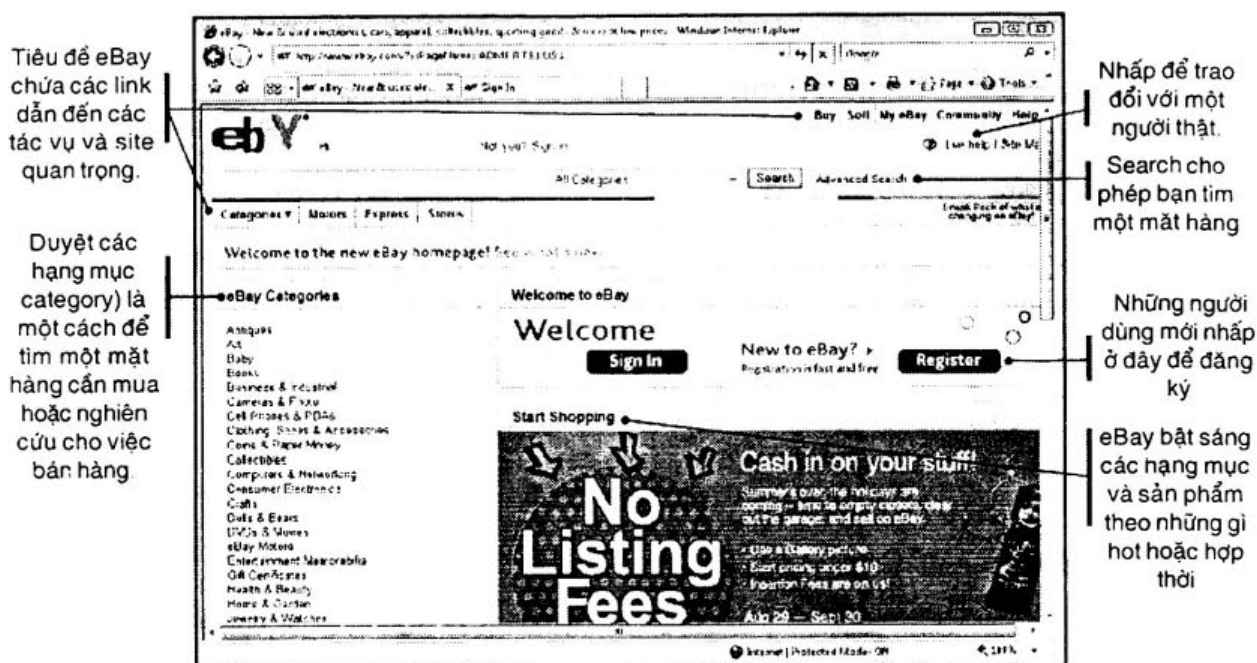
Tiêu đề eBay chứa các link dẫn đến các tác vụ và site quan trọng.

Duyệt các hạng mục category) là một cách để tìm một mặt hàng cần mua hoặc nghiên cứu cho việc bán hàng.

eBay - New & used electronics, cars, apparel, collectibles, sporting goods & more at low prices - Windows Internet Explorer

http://www.ebay.com/?ssPageName=ADME:B:TELOS:1

Google

eBay - New & used ele... Sign In

Page Tools

Buy Sell My eBay Community Help

eb Y

Not you? Sign in

Live help | Site Map

All Categories

Search Advanced Search

Categories Motors Express Stores

Sneak Peek of what's changing on eBay!

Welcome to the new eBay homepage! See what's new

eBay Categories

Antiques
Art
Baby
Books
Business & Industrial
Cameras & Photo
Cell Phones & PDAs
Clothing, Shoes & Accessories
Coins & Paper Money
Collectibles
Computers & Networking
Consumer Electronics
Crafts
Dolls & Bears
DVDs & Movies
eBay Motors
Entertainment Memorabilia
Gift Certificates
Health & Beauty
Home & Garden
Jewelry & Watches

Welcome to eBay

Welcome

Sign In

New to eBay?
Registration is fast and free

Register

Start Shopping

Cash in on your stuff!

Summer's over, the holidays are coming — time to empty closets, clear out the garage, and sell on eBay.

Use a Gallery picture
Start pricing under $10
Insertion Fees are on us!

No Listing Fees

Aug 29 — Sept 30

Internet | Protected Mode: On

100%

Nhấp để trao đổi với một người thật.

Search cho phép bạn tìm một mặt hàng

Những người dùng mới nhấp ở đây để đăng ký

eBay bật sáng các hạng mục và sản phẩm theo những gì hot hoặc hợp thời